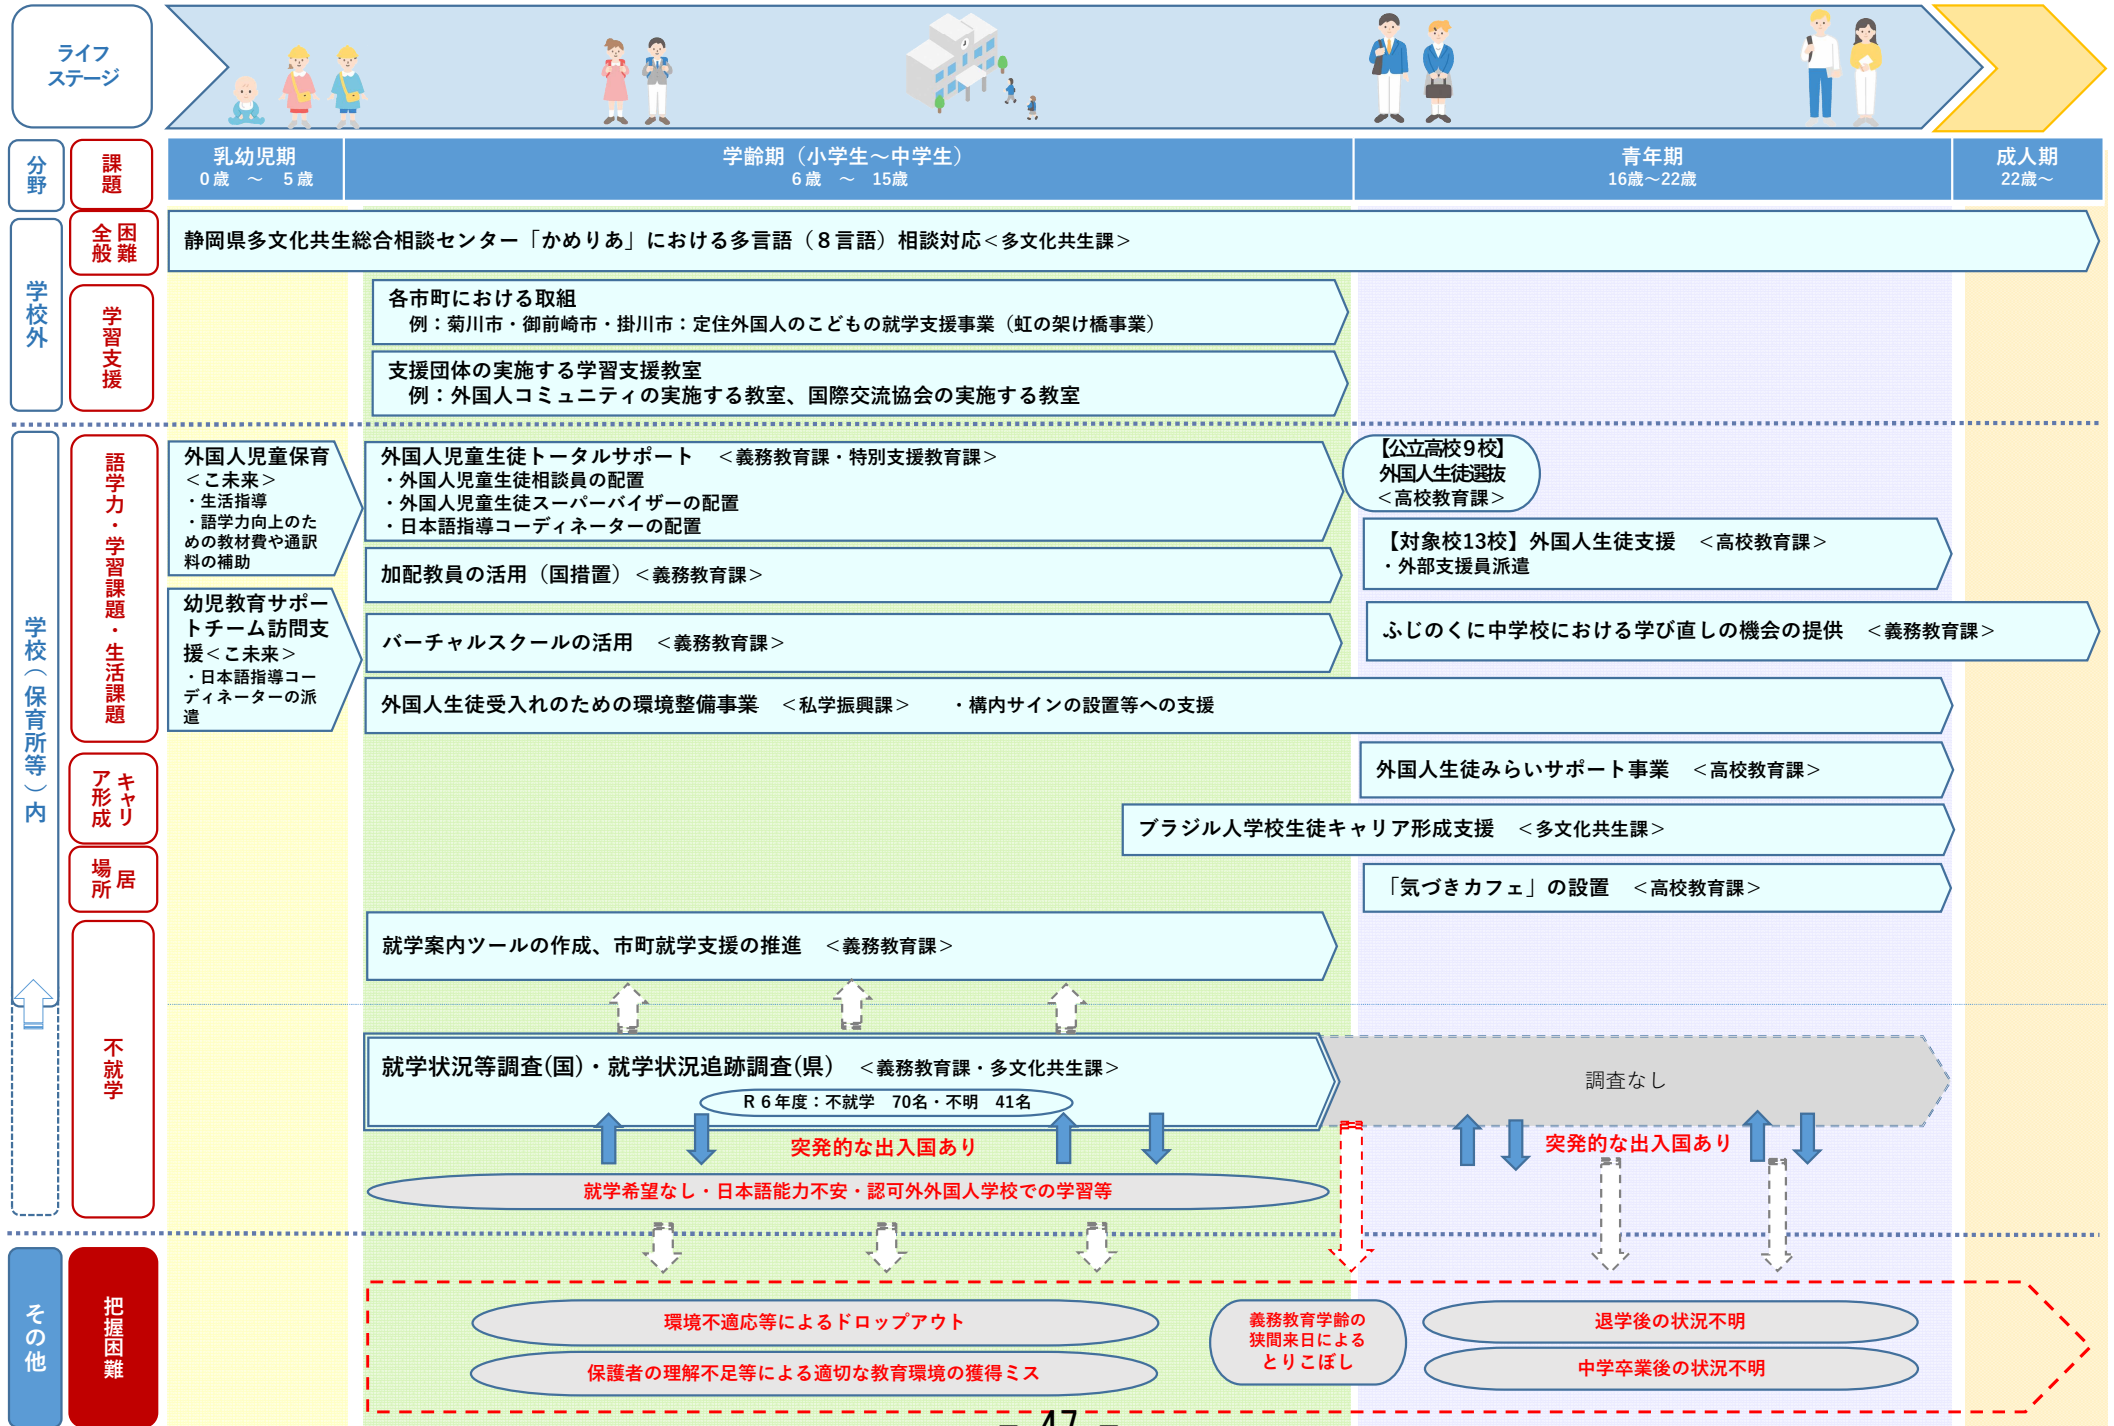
ライフステージ

分野

課題

乳幼児期
0歳 〜 5歳

学齢期（小学生〜中学生）
6歳 〜 15歳

青年期
16歳〜22歳

成人期
22歳〜

学校外

全般
困難

静岡県多文化共生総合相談センター「かめりあ」における多言語（8言語）相談対応＜多文化共生課＞

学習支援

各市町における取組
例：菊川市・御前崎市・掛川市：定住外国人のこどもの就学支援事業（虹の架け橋事業）

支援団体の実施する学習支援教室
例：外国人コミュニティの実施する教室、国際交流協会の実施する教室

学校（保育所等）内

語学力・学習課題・生活課題

外国人児童保育
＜こ未来＞
・生活指導
・語学力向上のための教材費や通訳料の補助

外国人児童生徒トータルサポート ＜義務教育課・特別支援教育課＞
・外国人児童生徒相談員の配置
・外国人児童生徒スーパーバイザーの配置
・日本語指導コーディネーターの配置

【公立高校9校】
外国人生徒選抜
＜高校教育課＞

【対象校13校】外国人生徒支援 ＜高校教育課＞
・外部支援員派遣

加配教員の活用（国措置）＜義務教育課＞

幼児教育サポートチーム訪問支援＜こ未来＞
・日本語指導コーディネーターの派遣

バーチャルスクールの活用 ＜義務教育課＞

ふじのくに中学校における学び直しの機会の提供 ＜義務教育課＞

外国人生徒受入れのための環境整備事業 ＜私学振興課＞ ・構内サインの設置等への支援

キャリア形成

外国人生徒みらいサポート事業 ＜高校教育課＞

ブラジル人学校生徒キャリア形成支援 ＜多文化共生課＞

居場所

「気づきカフェ」の設置 ＜高校教育課＞

不就学

就学案内ツールの作成、市町就学支援の推進 ＜義務教育課＞

就学状況等調査(国)・就学状況追跡調査(県) ＜義務教育課・多文化共生課＞
R6年度：不就学 70名・不明 41名

調査なし

突発的な出入国あり

突発的な出入国あり

就学希望なし・日本語能力不安・認可外外国人学校での学習等

その他

把握困難

環境不適応等によるドロップアウト

保護者の理解不足等による適切な教育環境の獲得ミス

義務教育学齢の狭間来日によるとりこぼし

退学後の状況不明

中学卒業後の状況不明

− 47 −